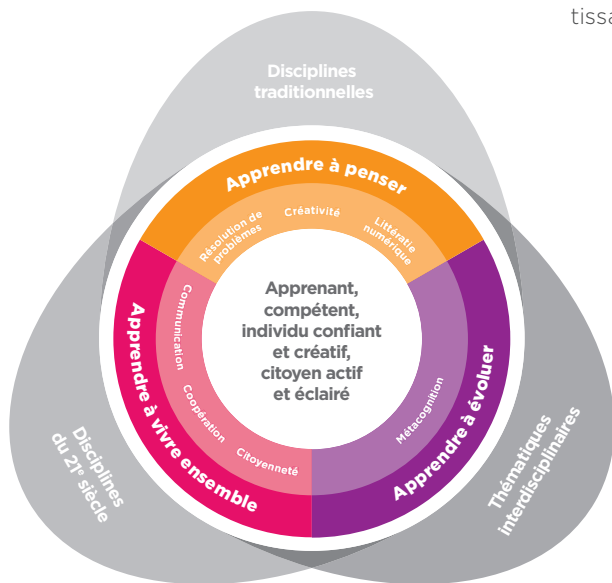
tissa

Disciplines traditionnelles

Apprendre à penser

Résolution de problèmes

Créativité

Littératie numérique

Apprenant, compétent, individu confiant et créatif, citoyen actif et éclairé

Communication

Coopération

Citoyenneté

Métacognition

Apprendre à vivre ensemble

Apprendre à évoluer

Disciplines du 21$^{e}$ siècle

Thématiques interdisciplinaires